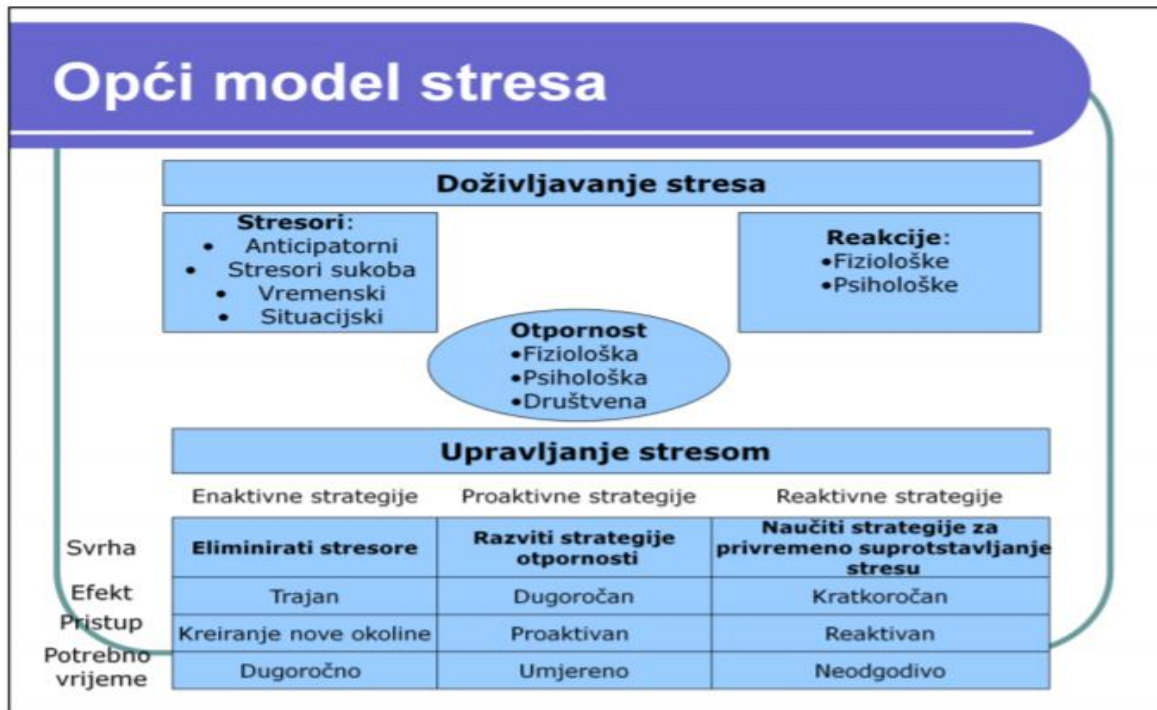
Opći model stresa

Doživljavanje stresa

Stresori:
- Anticipatorni
- Stresori sukoba
- Vremenski
- Situacijski

Reakcije:
•Fiziološke
•Psihološke

Otpornost
•Fiziološka
•Psihološka
•Društvena

Upravljanje stresom

| | Enaktivne strategije | Proaktivne strategije | Reaktivne strategije |
|---|---|---|---|
| Svrha | Eliminirati stresore | Razviti strategije otpornosti | Naučiti strategije za privremeno suprotstavljanje stresu |
| Efekt | Trajan | Dugoročan | Kratkoročan |
| Pristup | Kreiranje nove okoline | Proaktivan | Reaktivan |
| Potrebno vrijeme | Dugoročno | Umjereno | Neodgodivo |